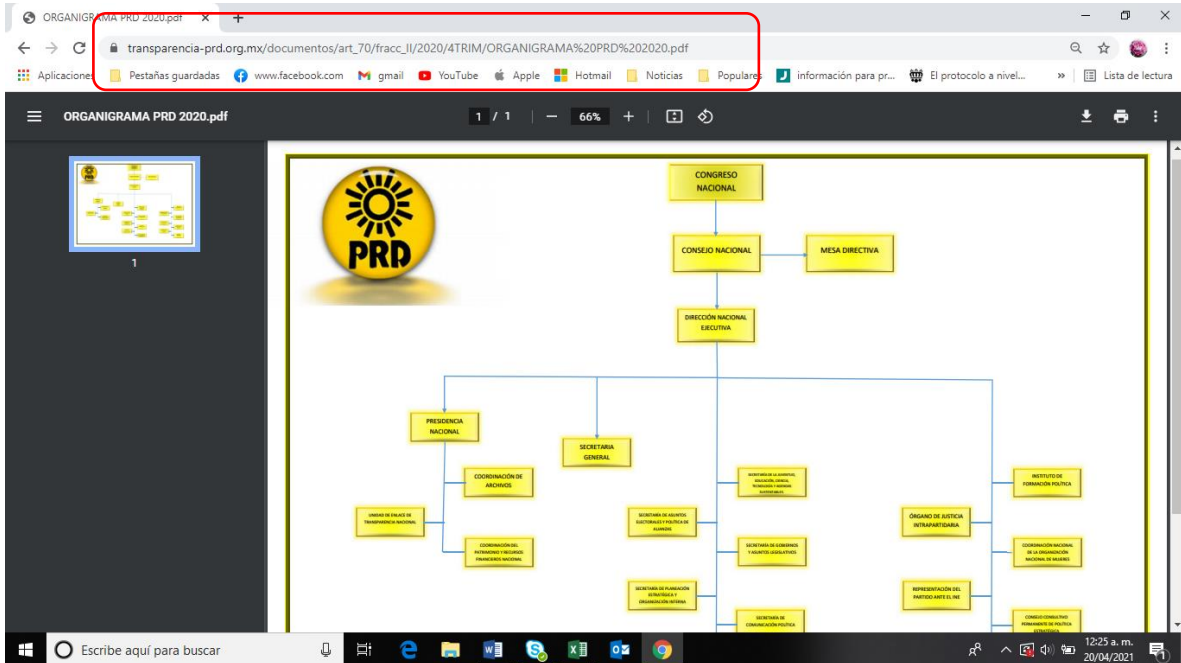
ORGANIGRAMA PRD 2020.pdf ×
+

transparencia-prd.org.mx/documentos/art_70/fracc_II/2020/4TRIM/ORGANIGRAMA%20PRD%202020.pdf

Aplicaciones | Pestañas guardadas | www.facebook.com | gmail | YouTube | Apple | Hotmail | Noticias | Populares | información para pr... | El protocolo a nivel... | » | Lista de lectura

ORGANIGRAMA PRD 2020.pdf

1 / 1 | — 66% +

1

PRD

CONGRESO NACIONAL

CONSEJO NACIONAL

MESA DIRECTIVA

DIRECCIÓN NACIONAL EJECUTIVA

PRESIDENCIA NACIONAL

SECRETARIA GENERAL

COORDINACIÓN DE ARCHIVOS

UNIDAD DE ENLACE DE TRANSPARENCIA NACIONAL

COORDINACIÓN DEL PATRIMONIO Y RECURSOS FINANCIEROS NACIONAL

SECRETARÍA DE LA JUVENTUD, EDUCACIÓN, CIENCIA, TECNOLOGÍA Y AGENDAS SUSTENTABLES

SECRETARÍA DE ASUNTOS ELECTORALES Y POLÍTICA DE ALIANZAS

SECRETARÍA DE GOBIERNOS Y ASUNTOS LEGISLATIVOS

SECRETARÍA DE PLANEACIÓN ESTRATÉGICA Y ORGANIZACIÓN INTERNA

SECRETARÍA DE COMUNICACIÓN POLÍTICA

INSTITUTO DE FORMACIÓN POLÍTICA

ÓRGANO DE JUSTICIA INTRAPARTIDARIA

COORDINACIÓN NACIONAL DE LA ORGANIZACIÓN NACIONAL DE MUJERES

REPRESENTACIÓN DEL PARTIDO ANTE EL INE

CONSEJO CONSULTIVO PERMANENTE DE POLÍTICA ESTRATÉGICA

Escribe aquí para buscar

12:25 a. m.
20/04/2021